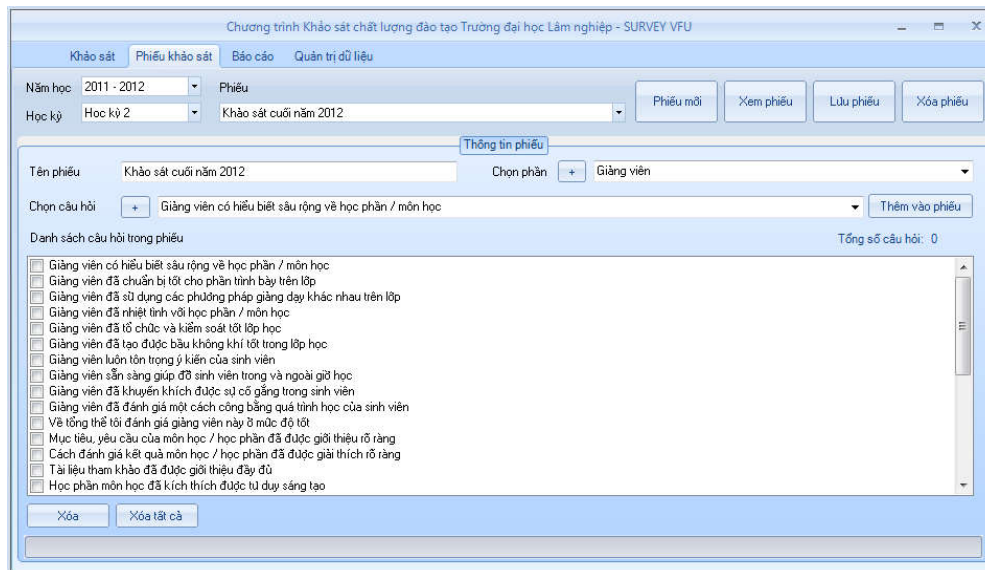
Chương trình Khảo sát chất lượng đào tạo Trường đại học Lâm nghiệp - SURVEY VFU

Khảo sát | Phiếu khảo sát | Báo cáo | Quản trị dữ liệu

Năm học 2011 - 2012
Học kỳ Học kỳ 2
Phiếu
Khảo sát cuối năm 2012

Phiếu mới | Xem phiếu | Lưu phiếu | Xóa phiếu

Thông tin phiếu

Tên phiếu Khảo sát cuối năm 2012
Chọn phần + Giảng viên

Chọn câu hỏi + Giảng viên có hiểu biết sâu rộng về học phần / môn học
Thêm vào phiếu

Danh sách câu hỏi trong phiếu
Tổng số câu hỏi: 0

Giảng viên có hiểu biết sâu rộng về học phần / môn học
Giảng viên đã chuẩn bị tốt cho phần trình bày trên lớp
Giảng viên đã sử dụng các phương pháp giảng dạy khác nhau trên lớp
Giảng viên đã nhiệt tình với học phần / môn học
Giảng viên đã tổ chức và kiểm soát tốt lớp học
Giảng viên đã tạo được bầu không khí tốt trong lớp học
Giảng viên luôn tôn trọng ý kiến của sinh viên
Giảng viên sẵn sàng giúp đỡ sinh viên trong và ngoài giờ học
Giảng viên đã khuyến khích được sự cố gắng trong sinh viên
Giảng viên đã đánh giá một cách công bằng quá trình học của sinh viên
Về tổng thể tôi đánh giá giảng viên này ở mức độ tốt
Mục tiêu, yêu cầu của môn học / học phần đã được giới thiệu rõ ràng
Cách đánh giá kết quả môn học / học phần đã được giải thích rõ ràng
Tài liệu tham khảo đã được giới thiệu đầy đủ
Học phần môn học đã kích thích được tư duy sáng tạo

Xóa | Xóa tất cả